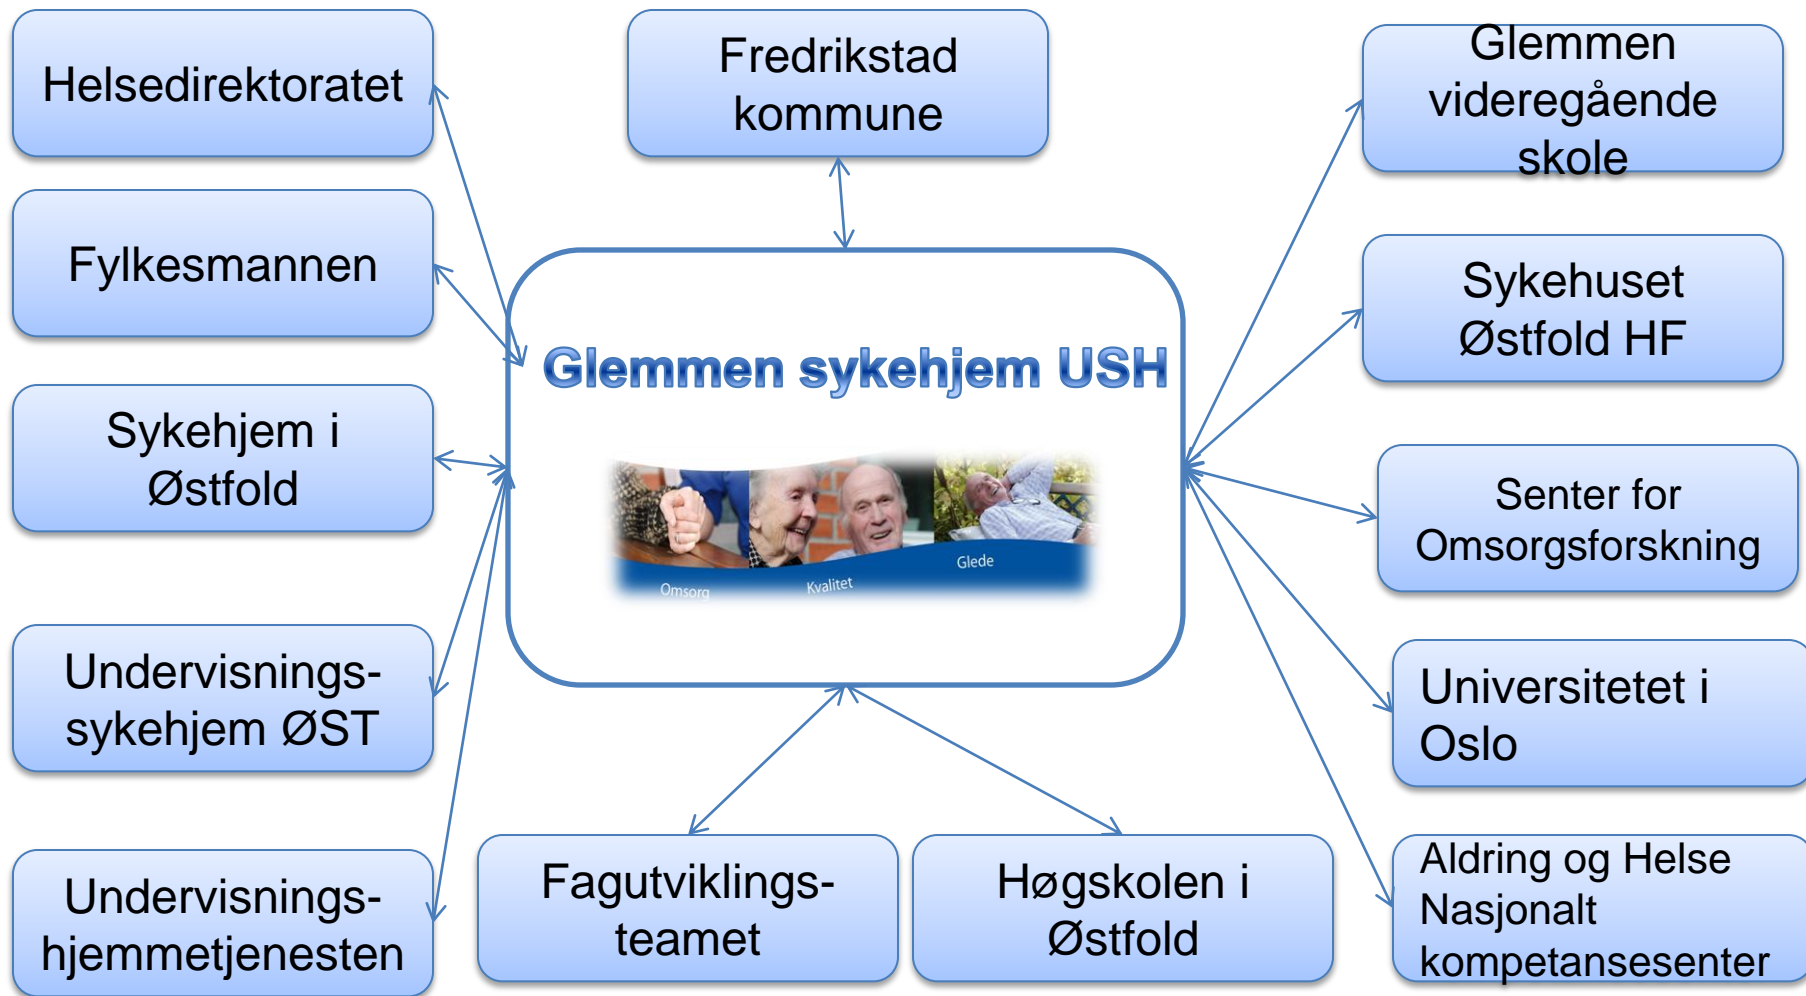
Helsedirektoratet

Fredrikstad kommune

Glemmen videregående skole

Fylkesmannen

Glemmen sykehjem USH

Sykehuset Østfold HF

Sykehjem i Østfold

Omsorg

Kvalitet

Glede

Senter for Omsorgsforskning

Undervisnings-sykehjem ØST

Universitetet i Oslo

Undervisnings-hjemmetjenesten

Fagutviklings-teamet

Høgskolen i Østfold

Aldring og Helse Nasjonalt kompetansesenter